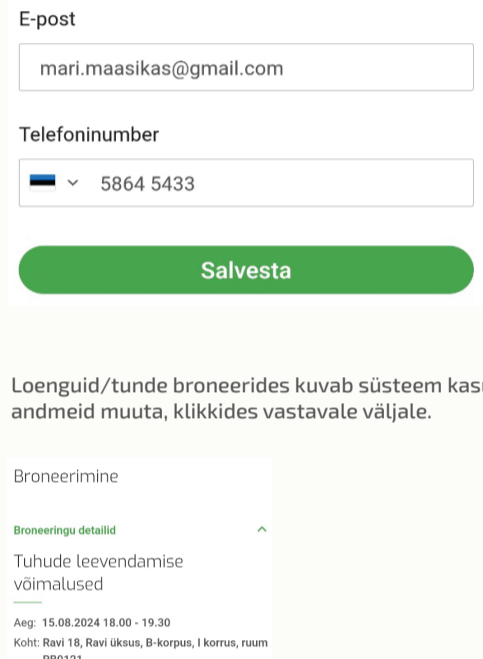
E-post

mari.maasikas@gmail.com

Telefoninumber

5864 5433

Salvesta

Loenguid/tunde broneerides kuvab süsteem kas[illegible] andmeid muuta, klikkides vastavale väljale.

Broneerimine

Broneeringu detailid

Tuhude leevendamise võimalused

Aeg: 15.08.2024 18.00 - 19.30

Koht: Ravi 18, Ravi üksus, B-korpus, I korrus, ruum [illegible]